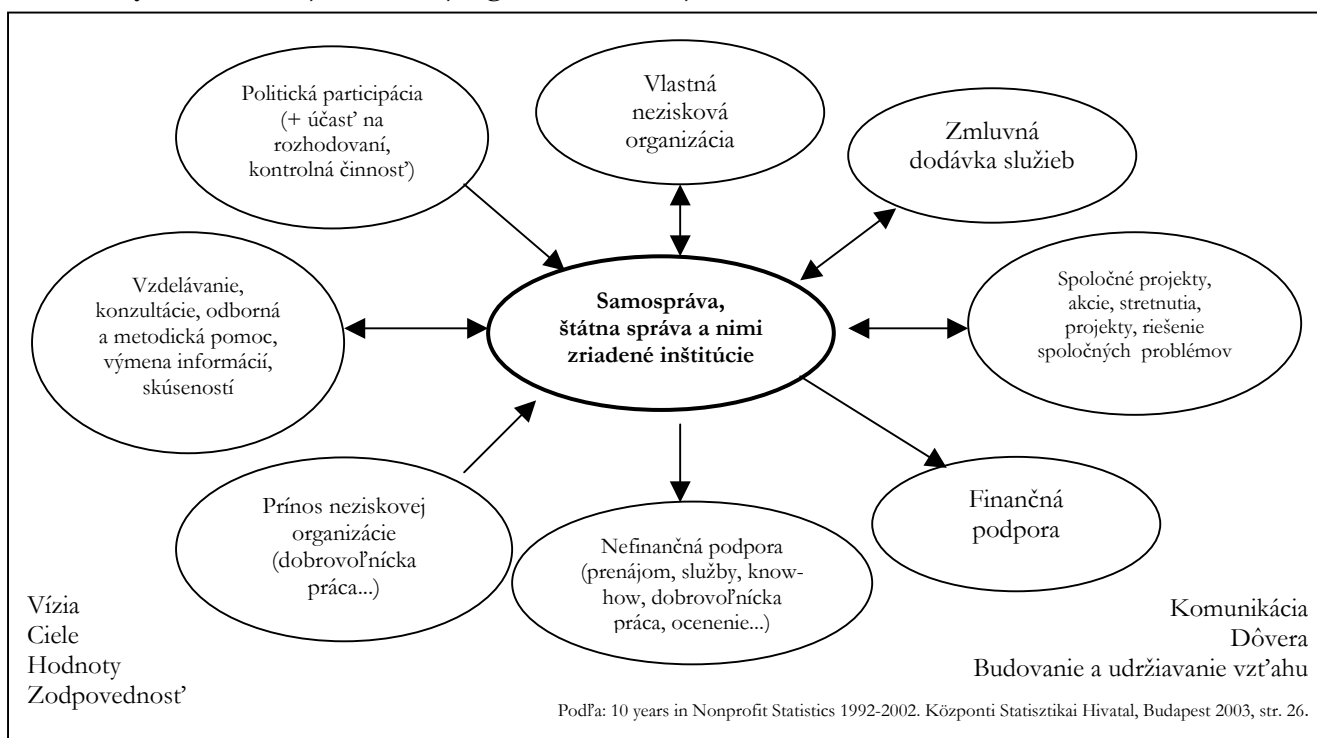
Politická participácia (+ účasť na rozhodovaní, kontrolná činnosť)

Vlastná nezisková organizácia

Zmluvná dodávka služieb

Vzdelávanie, konzultácie, odborná a metodická pomoc, výmena informácií, skúseností

Samospráva, štátna správa a nimi zriadené inštitúcie

Spoločné projekty, akcie, stretnutia, projekty, riešenie spoločných problémov

Prínos neziskovej organizácie (dobrovoľnícka práca...)

Nefinančná podpora (prenájom, služby, know-how, dobrovoľnícka práca, ocenenie...)

Finančná podpora

Vízia
Ciele
Hodnoty
Zodpovednosť

Komunikácia
Dôvera
Budovanie a udržiavanie vzťahu

Podľa: 10 years in Nonprofit Statistics 1992-2002. Központi Statisztikai Hivatal, Budapest 2003, str. 26.